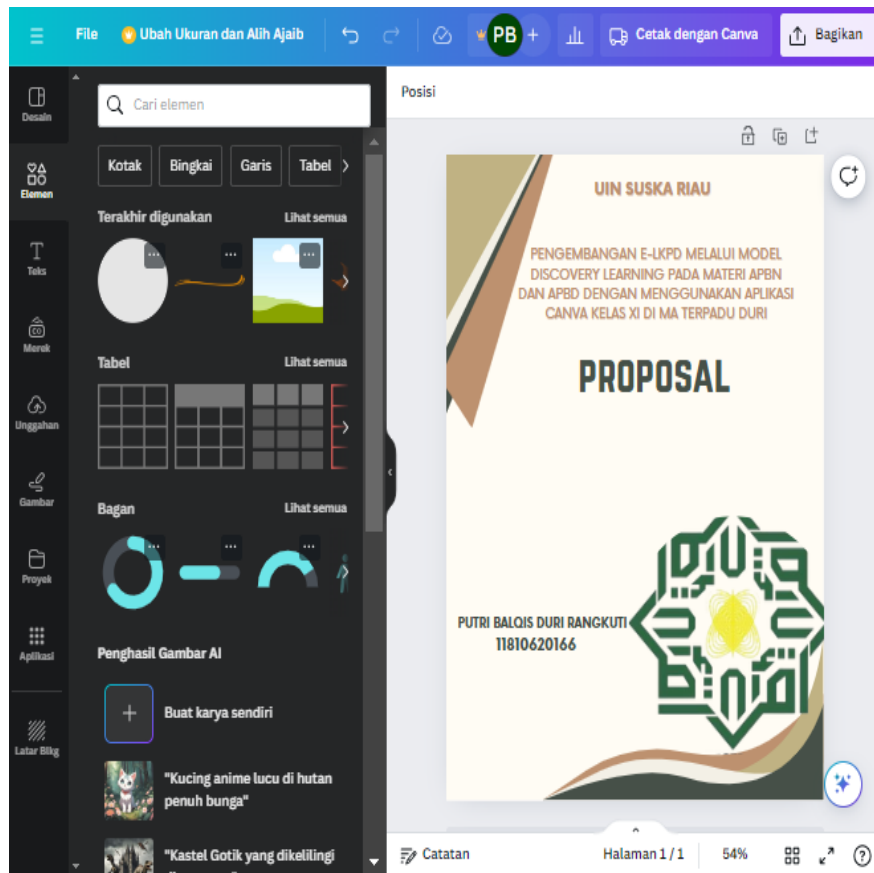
File Ubah Ukuran dan Alih Ajaib PB + Cetak dengan Canva Bagikan

Desain
Elemen
Teks
Merek
Unggahan
Gambar
Proyek
Aplikasi
Latar Blkg

Cari elemen

Kotak Bingkai Garis Tabel

Terakhir digunakan Lihat semua

Tabel Lihat semua

Bagan Lihat semua

Penghasil Gambar AI

Buat karya sendiri

"Kucing anime lucu di hutan penuh bunga"

"Kastel Gotik yang dikelilingi

Posisi

UIN SUSKA RIAU

PENGEMBANGAN E-LKPD MELALUI MODEL DISCOVERY LEARNING PADA MATERI APBN DAN APBD DENGAN MENGGUNAKAN APLIKASI CANVA KELAS XI DI MA TERPADU DURI

PROPOSAL

PUTRI BALQIS DURI RANGKUTI
11810620166

Catatan Halaman 1 / 1 54% ?